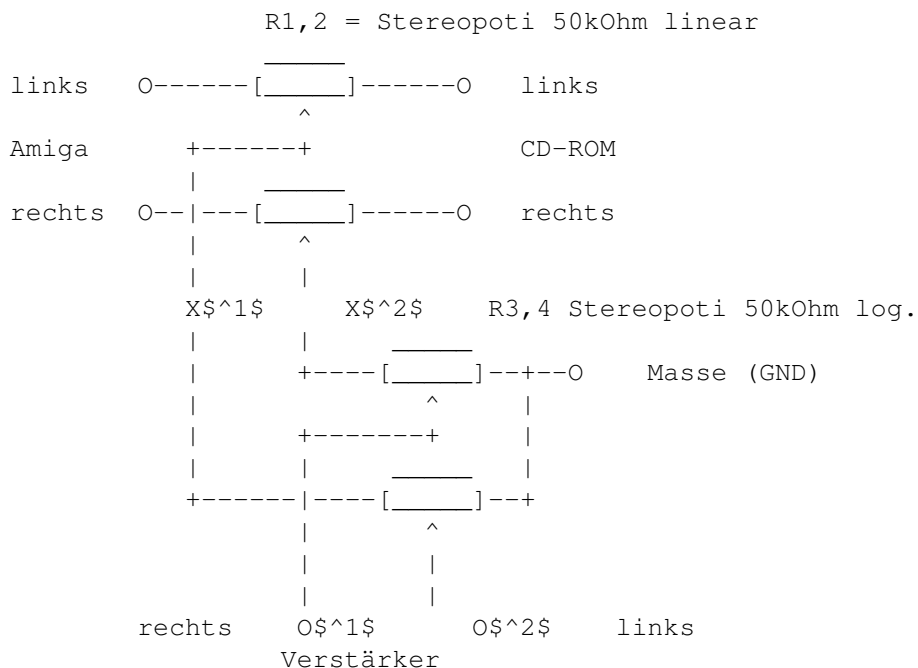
R1,2 = Stereopoti 50kOhm linear

links O------[_____]------O links

Amiga CD-ROM

rechts O--|---[_____]------O rechts

X$^1$ X$^2$ R3,4 Stereopoti 50kOhm log.

+----[_____]--+--O Masse (GND)

+------|----[_____]--+

rechts O$^1$ O$^2$ links
Verstärker